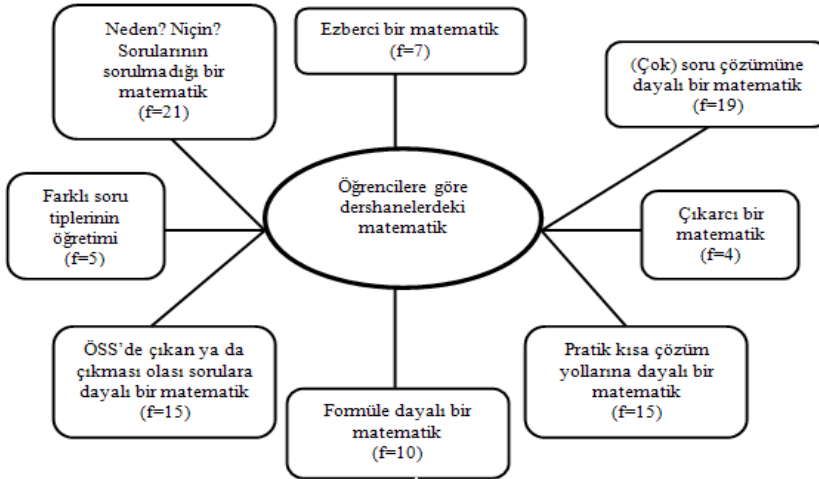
Neden? Niçin? Sorularının sorulmadığı bir matematik (f=21)

Ezberci bir matematik (f=7)

(Çok) soru çözümüne dayalı bir matematik (f=19)

Farklı soru tiplerinin öğretimi (f=5)

Öğrencilere göre dershanelerdeki matematik

Çıkarcı bir matematik (f=4)

ÖSS'de çıkan ya da çıkması olası sorulara dayalı bir matematik (f=15)

Formüle dayalı bir matematik (f=10)

Pratik kısa çözüm yollarına dayalı bir matematik (f=15)